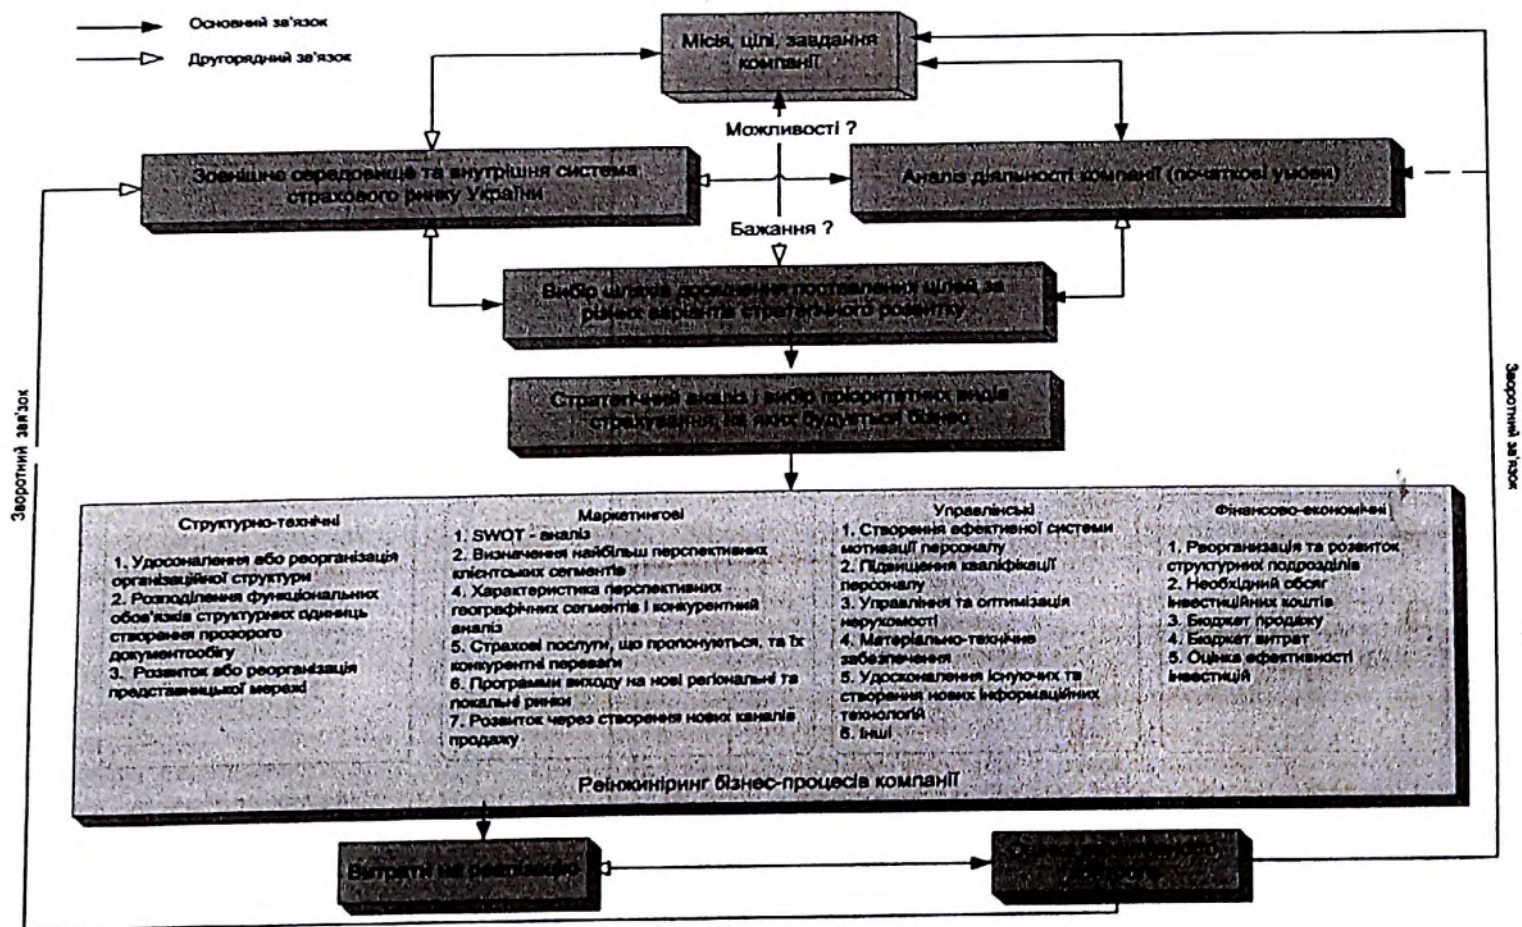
Основний зв'язок
Другорядний зв'язок

Місія, цілі, завдання компанії

Можливості ?

Зовнішнє середовище та внутрішня система страхового ринку України

Аналіз діяльності компанії (початкові умови)

Бажання ?

Вибір шляхів досягнення поставлених цілей за різних варіантів стратегічного розвитку

Стратегічний аналіз і вибір пріоритетних видів страхування, на яких будується бізнес

Зворотний зв'язок

Зворотний зв'язок

Структурно-технічні

1. Удосконалення або реорганізація організаційної структури
2. Розподілення функціональних обов'язків структурних одиниць створення прозорого документообігу
3. Розвиток або реорганізація представницької мережі

Маркетингові

1. SWOT - аналіз
2. Визначення найбільш перспективних клієнтських сегментів
4. Характеристика перспективних географічних сегментів і конкурентний аналіз
5. Страхові послуги, що пропонуються, та їх конкурентні переваги
6. Програми виходу на нові регіональні та локальні ринки
7. Розвиток через створення нових каналів продажу

Управлінські

1. Створення ефективної системи мотивації персоналу
2. Підвищення кваліфікації персоналу
3. Управління та оптимізація нерухомості
4. Матеріально-технічне забезпечення
5. Удосконалення існуючих та створення нових інформаційних технологій
6. Інші

Фінансово-економічні

1. Реорганізація та розвиток структурних підрозділів
2. Необхідний обсяг інвестиційних коштів
3. Бюджет продажу
4. Бюджет витрат
5. Оцінка ефективності інвестицій

Реінжиніринг бізнес-процесів компанії

Витрати на реалізацію

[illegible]